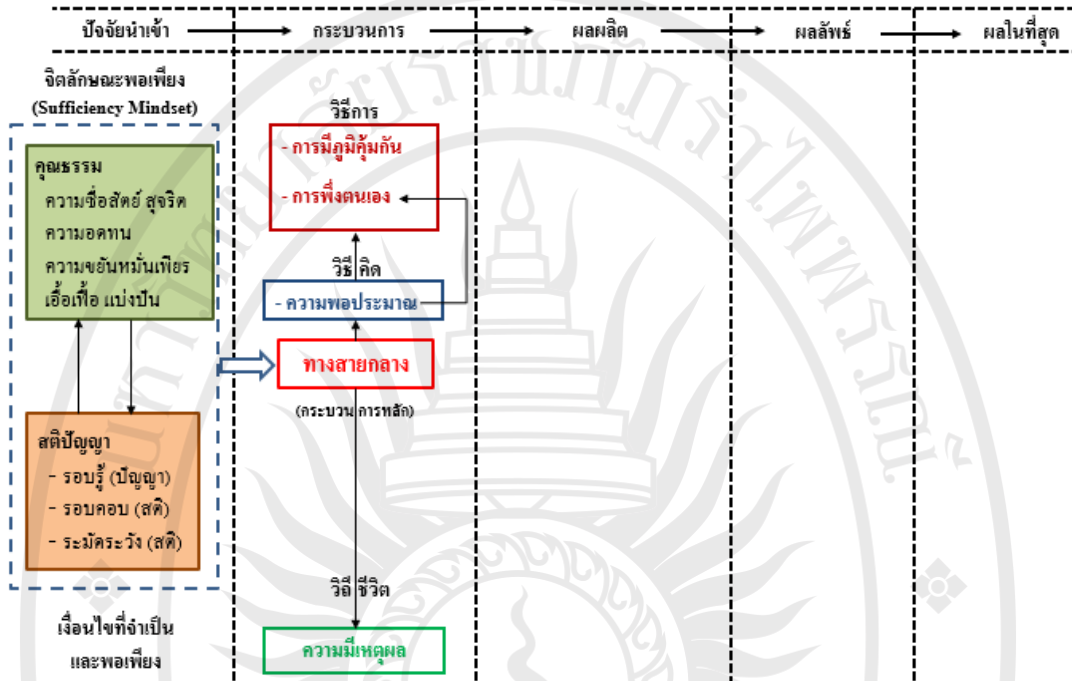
ปัจจัยนำเข้า
กระบวนการ
ผลผลิต
ผลลัพธ์
ผลในที่สุด

จิตลักษณะพอเพียง
(Sufficiency Mindset)

คุณธรรม
ความซื่อสัตย์ สุจริต
ความอดทน
ความขยันหมั่นเพียร
เอื้อเฟื้อ แบ่งปัน

สติปัญญา
- รอบรู้ (ปัญญา)
- รอบคอบ (สติ)
- ระมัดระวัง (สติ)

เงื่อนไขที่จำเป็น
และพอเพียง

วิธีการ
- การมีภูมิคุ้มกัน
- การพึ่งตนเอง

วิธีคิด
- ความพอประมาณ

ทางสายกลาง
(กระบวนการหลัก)

วิถีชีวิต

ความมีเหตุผล